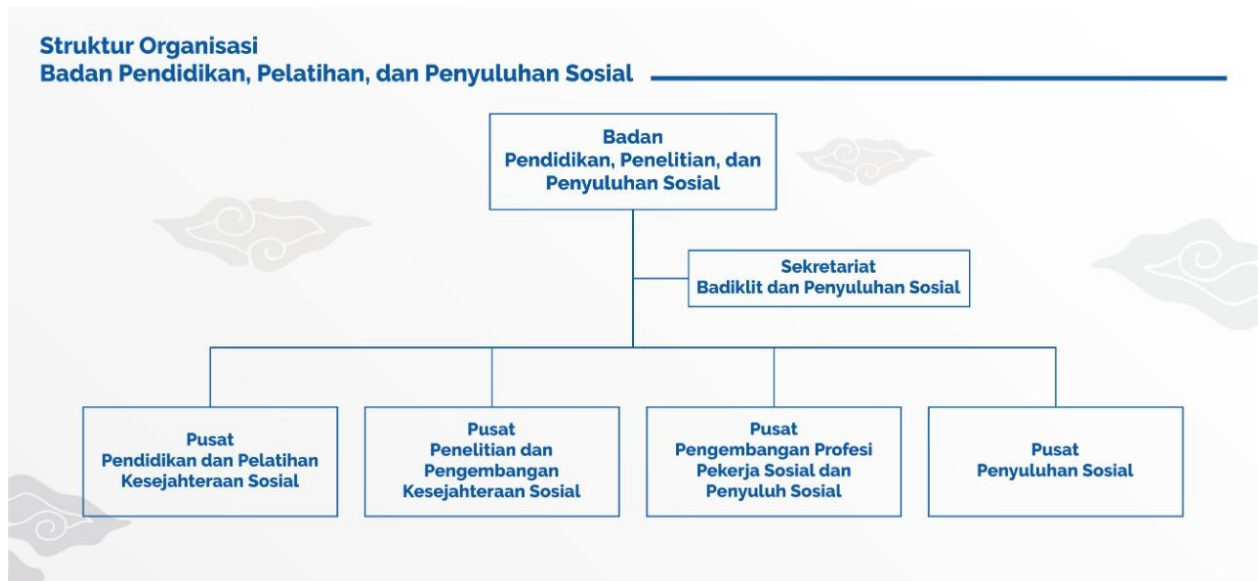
Struktur Organisasi
Badan Pendidikan, Pelatihan, dan Penyuluhan Sosial

Badan
Pendidikan, Penelitian, dan Penyuluhan Sosial

Sekretariat
Badiklit dan Penyuluhan Sosial

Pusat
Pendidikan dan Pelatihan Kesejahteraan Sosial

Pusat
Penelitian dan Pengembangan Kesejahteraan Sosial

Pusat
Pengembangan Profesi Pekerja Sosial dan Penyuluh Sosial

Pusat
Penyuluhan Sosial